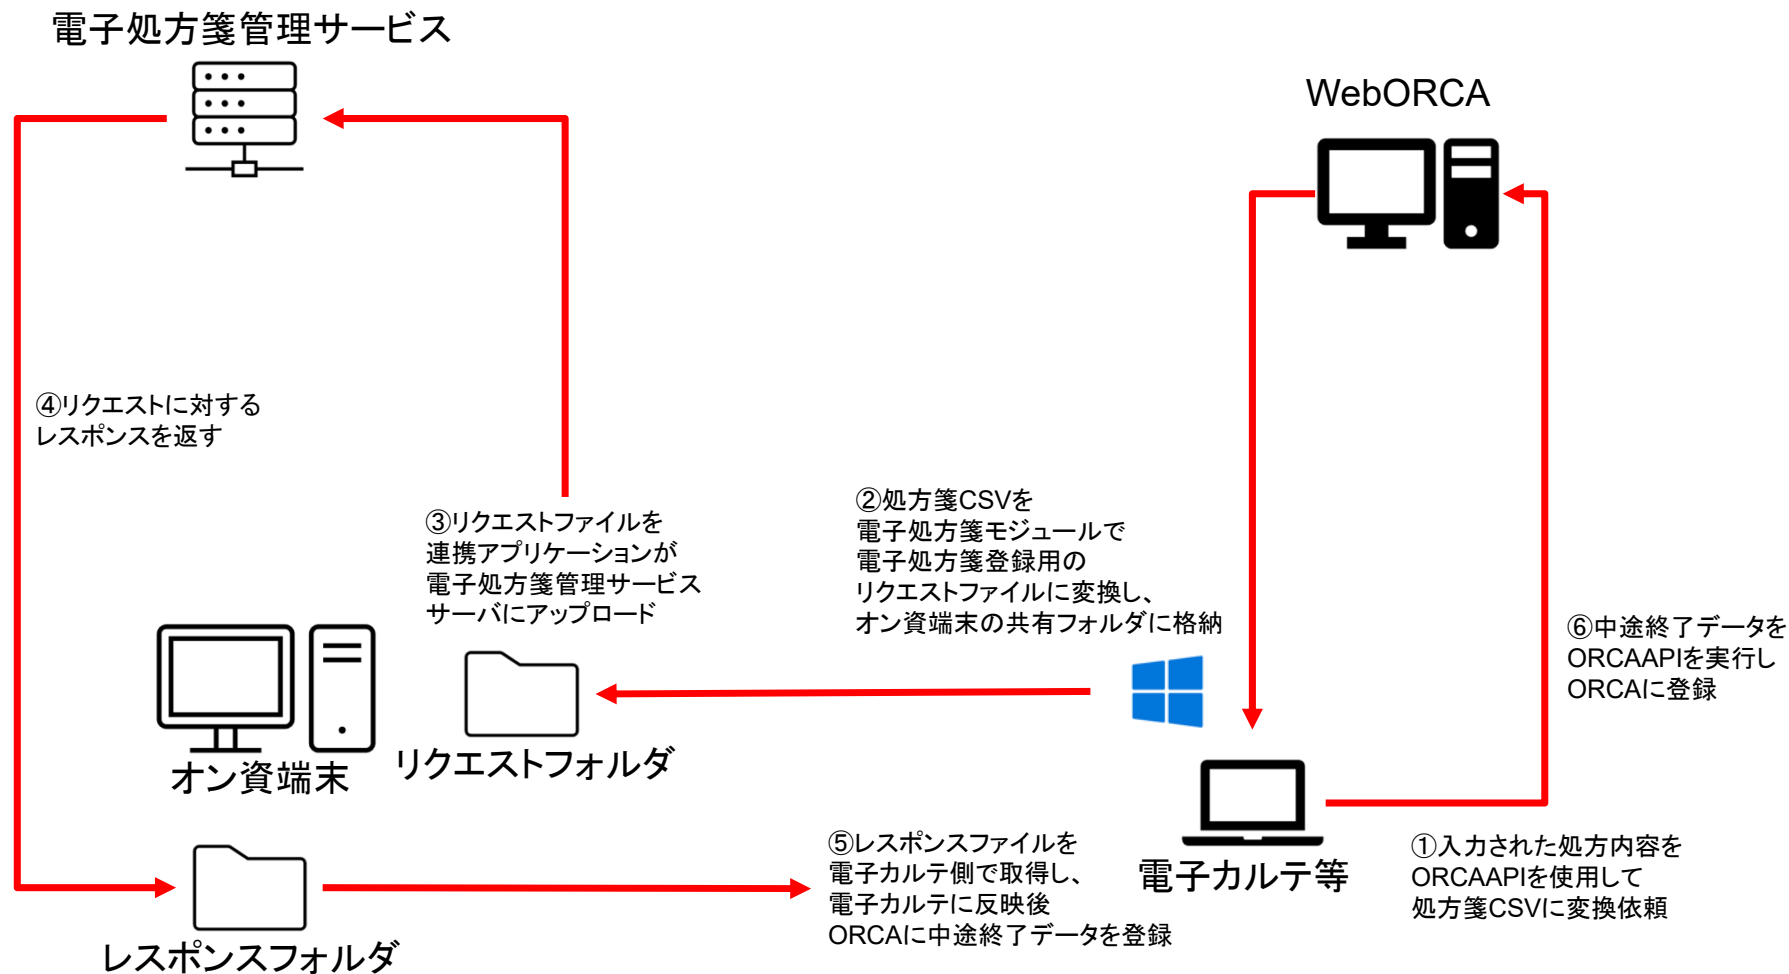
電子処方箋管理サービス

WebORCA

④リクエストに対する
レスポンスを返す

③リクエストファイルを
連携アプリケーションが
電子処方箋管理サービス
サーバにアップロード

②処方箋CSVを
電子処方箋モジュールで
電子処方箋登録用の
リクエストファイルに変換し、
オン資端末の共有フォルダに格納

⑥中途終了データを
ORCAAPIを実行し
ORCAに登録

オン資端末

リクエストフォルダ

⑤レスポンスファイルを
電子カルテ側で取得し、
電子カルテに反映後
ORCAに中途終了データを登録

電子カルテ等

①入力された処方内容を
ORCAAPIを使用して
処方箋CSVに変換依頼

レスポンスフォルダ